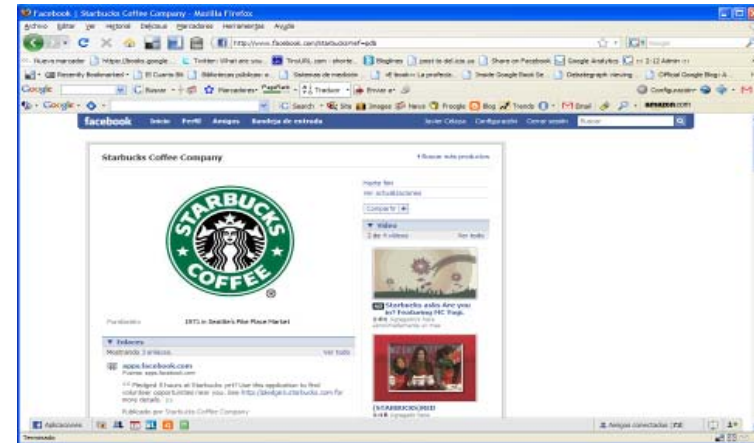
Facebook | Starbucks Coffee Company - Mozilla Firefox

Archivo Editar Ver Historial Marcadores Herramientas Ayuda

http://www.facebook.com/starbucks?ref=pcb

Nuevo marcador | https://books.google... | Twitter: What are you... | TinyURL.com - shorte... | Bloglines | pest to del.icio.us | Share on Facebook | Google Analytics | 2-12 Admin

Recently Bookmarked | El Cuarto Bit | Bibliotecas públicas e... | Sistemas de medición... | Inside Google Book Se... | Dekstrograph viewing | Official Google Blog: A...

Google | Buscar | Marcadores | PageRank | Traducir | Enviar a | Configuración

Google | Search | Site | Images | News | Froogle | Blog | Trends | Gmail | amazon.com

facebook Inicio Perfil Amigos Bandeja de entrada Javier Celaya Configuración Cerrar sesión Buscar

Starbucks Coffee Company

+ Buscar este producto

Hazte fan
Ver actualizaciones
Compartir

STARBUCKS COFFEE

Fundación 1971 in Seattle's Pike Place Market

▼ Vídeo
2 de 4 videos Ver todo

Starbucks asks Are you in? Featuring MC Yogi.
3:01 Agregado hace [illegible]

[STARBUCKS]RED
1:48 Agregado hace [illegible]

▼ Enlaces
Mostrando 3 enlaces. Ver todo

apps.facebook.com
Fuente: apps.facebook.com

"Pledged 5 hours at Starbucks yet? Use this application to find volunteer opportunities near you. See http://pledge5.starbucks.com for more details."

Publicado por Starbucks Coffee Company

Aplicaciones

Amigos conectados (72)

Terminado